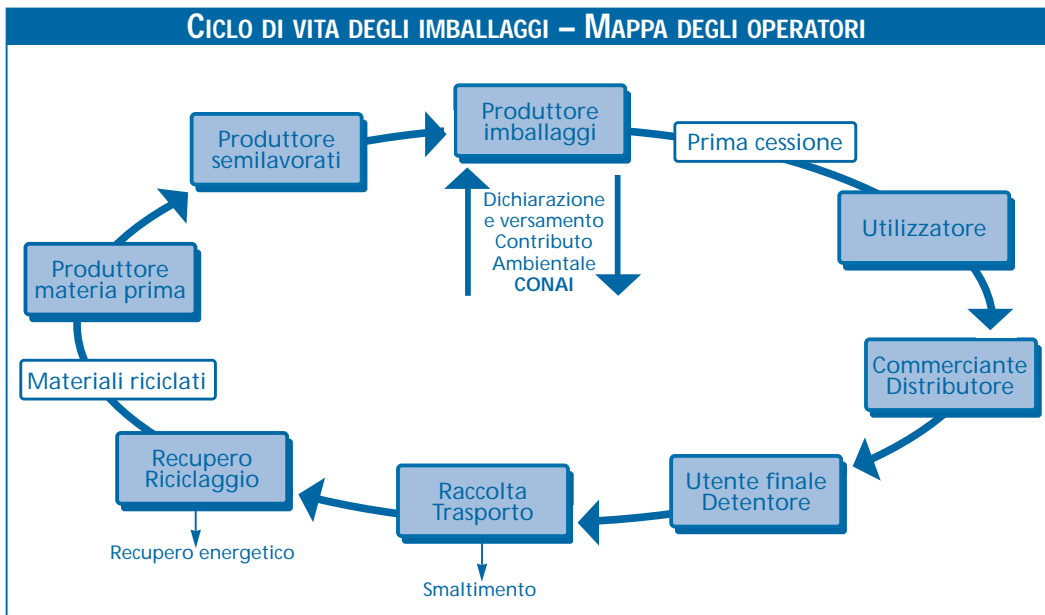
CICLO DI VITA DEGLI IMBALLAGGI – MAPPA DEGLI OPERATORI

Produttore imballaggi

Prima cessione

Utilizzatore

Commerciante Distributore

Utente finale Detentore

Raccolta Trasporto

Smaltimento

Recupero Riciclaggio

Recupero energetico

Materiali riciclati

Produttore materia prima

Produttore semilavorati

Dichiarazione e versamento Contributo Ambientale CONAI